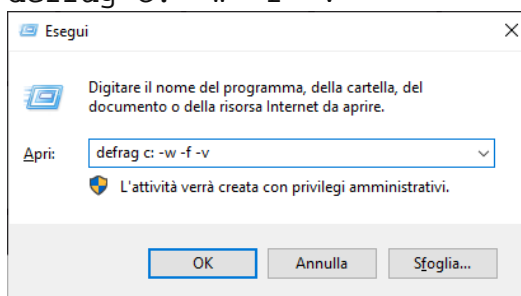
defrag c: -w -f -v

Esegui

×

Digitare il nome del programma, della cartella, del documento o della risorsa Internet da aprire.

Apri: defrag c: -w -f -v

L'attività verrà creata con privilegi amministrativi.

OK Annulla Sfoglia...